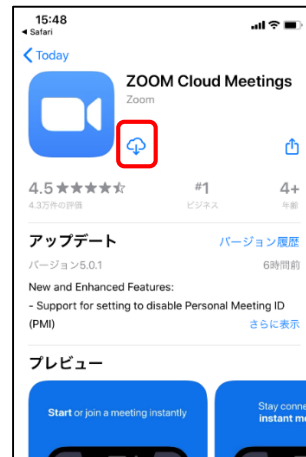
15:48
◂ Safari

< Today

ZOOM Cloud Meetings
Zoom

4.5 ★★★★☆
4.3万件の評価

#1
ビジネス

4+
年齢

アップデート
バージョン履歴

バージョン5.0.1
6時間前

New and Enhanced Features:
- Support for setting to disable Personal Meeting ID (PMI)
さらに表示

プレビュー

Start or join a meeting instantly

Stay conne
instant me